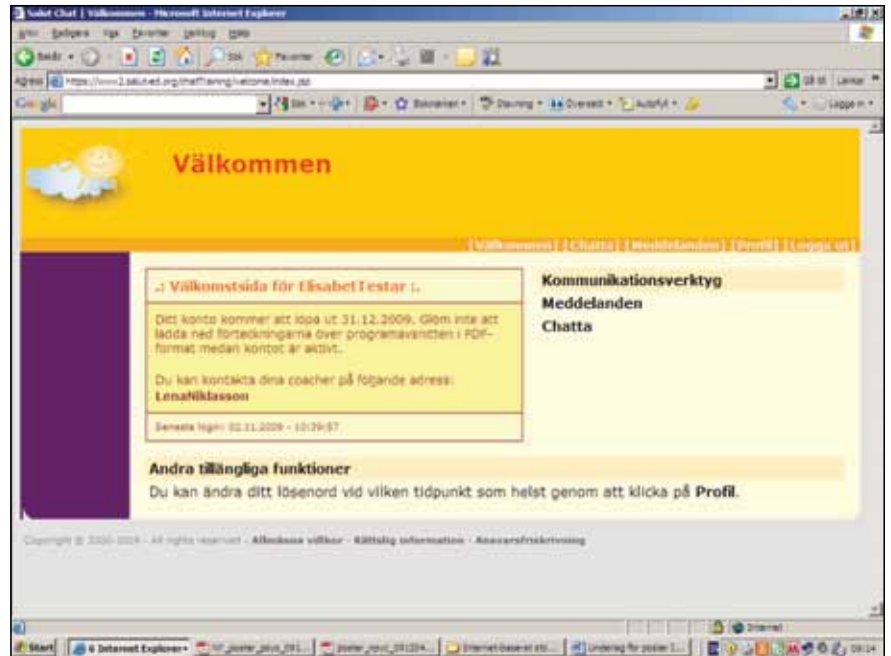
Solet Chat | Välkommen - Microsoft Internet Explorer

Arkiv Redigera Visa Favoriter Verktyg Hjälp

Bakåt Sök Favoriter

Adress https://www2.saluted.org/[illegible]/welcome/index.jsp Gå till Länkar

Google Sök Bokmärken Stavning Översätt Autofyll Logga in

Välkommen

[Välkommen] [Chatta] [Meddelanden] [Profil] [Logga ut]

.: Välkomstsida för ElisabetTestar :.

Ditt konto kommer att löpa ut 31.12.2009. Glöm inte att ladda ned förteckningarna över programavsnitten i PDF-format medan kontot är aktivt.

Du kan kontakta dina coacher på följande adress:
LenaNiklasson

Senaste login: 02.11.2009 - 10:39:57

Kommunikationsverktyg
Meddelanden
Chatta

Andra tillängliga funktioner
Du kan ändra ditt lösenord vid vilken tidpunkt som helst genom att klicka på Profil.

Copyright © 2000-2009 - All rights reserved - Allmänna villkor - Rättslig information - Ansvarsfriskrivning

Internet

Start 6 Internet Explorer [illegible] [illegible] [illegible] Internet-baserat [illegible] Underlag för poster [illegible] 09:24